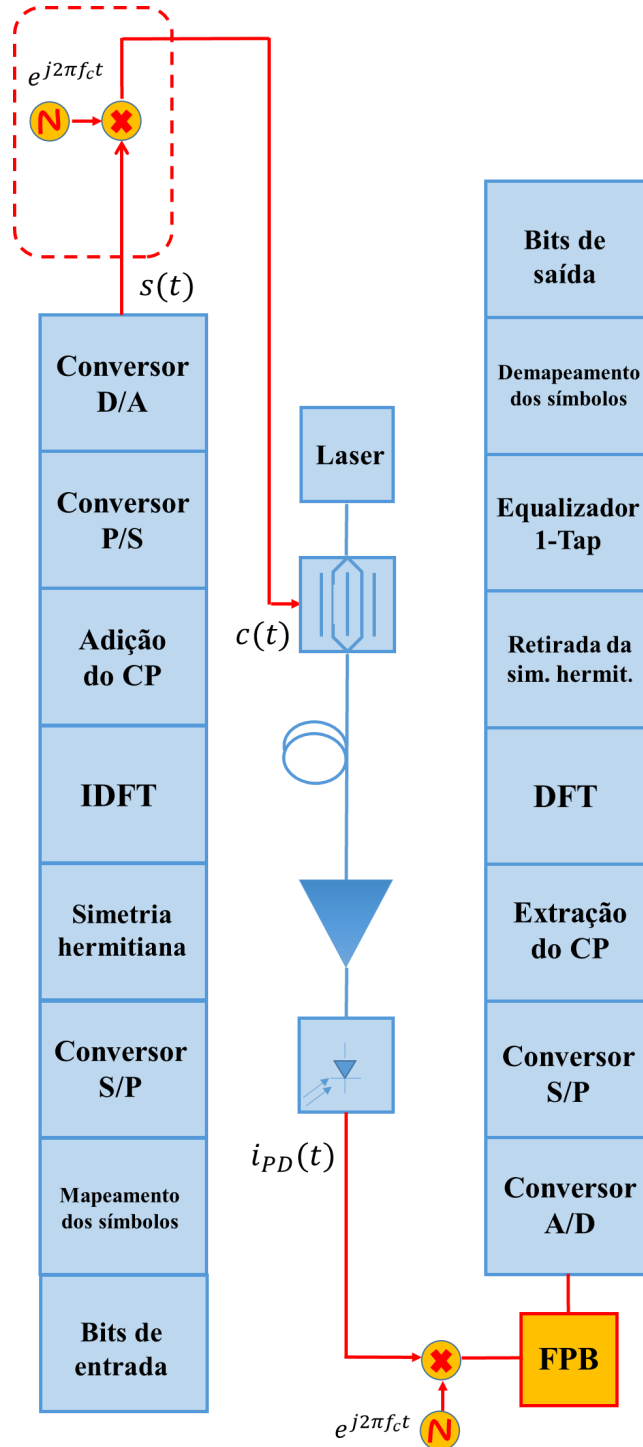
$e^{j2\pi f_c t}$

N

$s(t)$

Conversor D/A

Conversor P/S

Adição do CP

IDFT

Simetria hermitiana

Conversor S/P

Mapeamento dos símbolos

Bits de entrada

Laser

$c(t)$

$i_{PD}(t)$

Bits de saída

Demapeamento dos símbolos

Equalizador 1-Tap

Retirada da sim. hermit.

DFT

Extração do CP

Conversor S/P

Conversor A/D

FPB

$e^{j2\pi f_c t}$

N